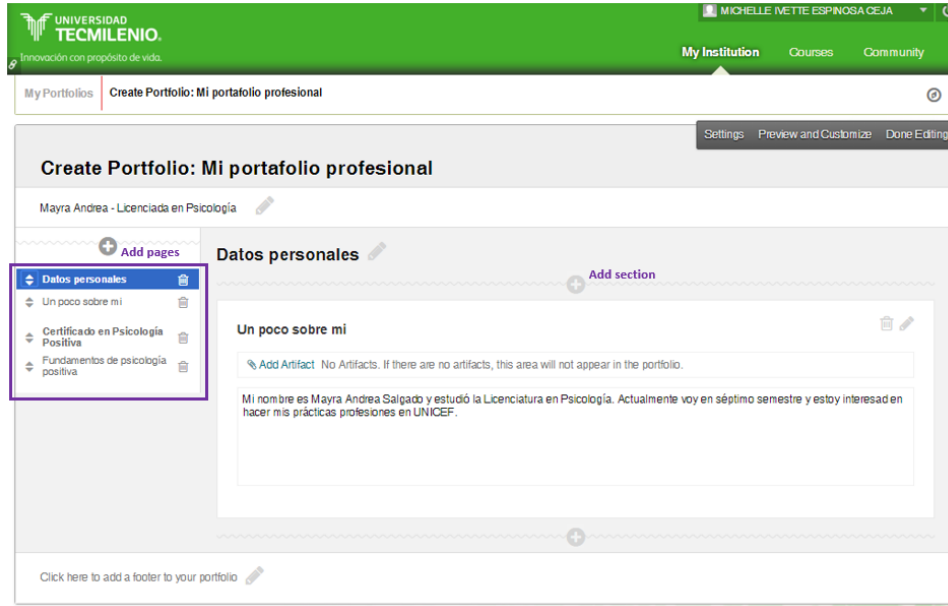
UNIVERSIDAD TECMILENIO.
Innovación con propósito de vida.

MICHELLE IVETTE ESPINOSA CEJA

My Institution Courses Community

My Portfolios Create Portfolio: Mi portafolio profesional

Settings Preview and Customize Done Editing

Create Portfolio: Mi portafolio profesional

Mayra Andrea - Licenciada en Psicología

Add pages

Datos personales
Un poco sobre mi
Certificado en Psicología Positiva
Fundamentos de psicología positiva

Datos personales

Add section

Un poco sobre mi

Add Artifact No Artifacts. If there are no artifacts, this area will not appear in the portfolio.

Mi nombre es Mayra Andrea Salgado y estudió la Licenciatura en Psicología. Actualmente voy en séptimo semestre y estoy interesad en hacer mis prácticas profesiones en UNICEF.

Click here to add a footer to your portfolio